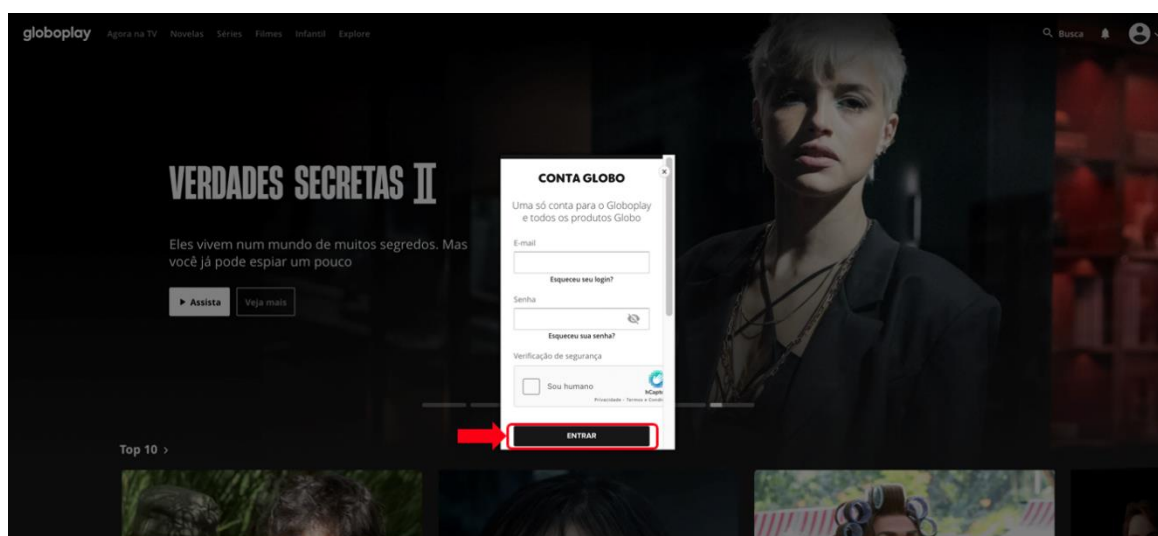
globoplay Agora na TV Novelas Séries Filmes Infantil Explore

Busca

VERDADES SECRETAS II

Eles vivem num mundo de muitos segredos. Mas você já pode espiar um pouco

▶ Assista Veja mais

Top 10 >

CONTA GLOBO

Uma só conta para o Globoplay e todos os produtos Globo

E-mail

Esqueceu seu login?

Senha

Esqueceu sua senha?

Verificação de segurança

Sou humano

hCaptcha
Privacidade - Termos e Condições

ENTRAR